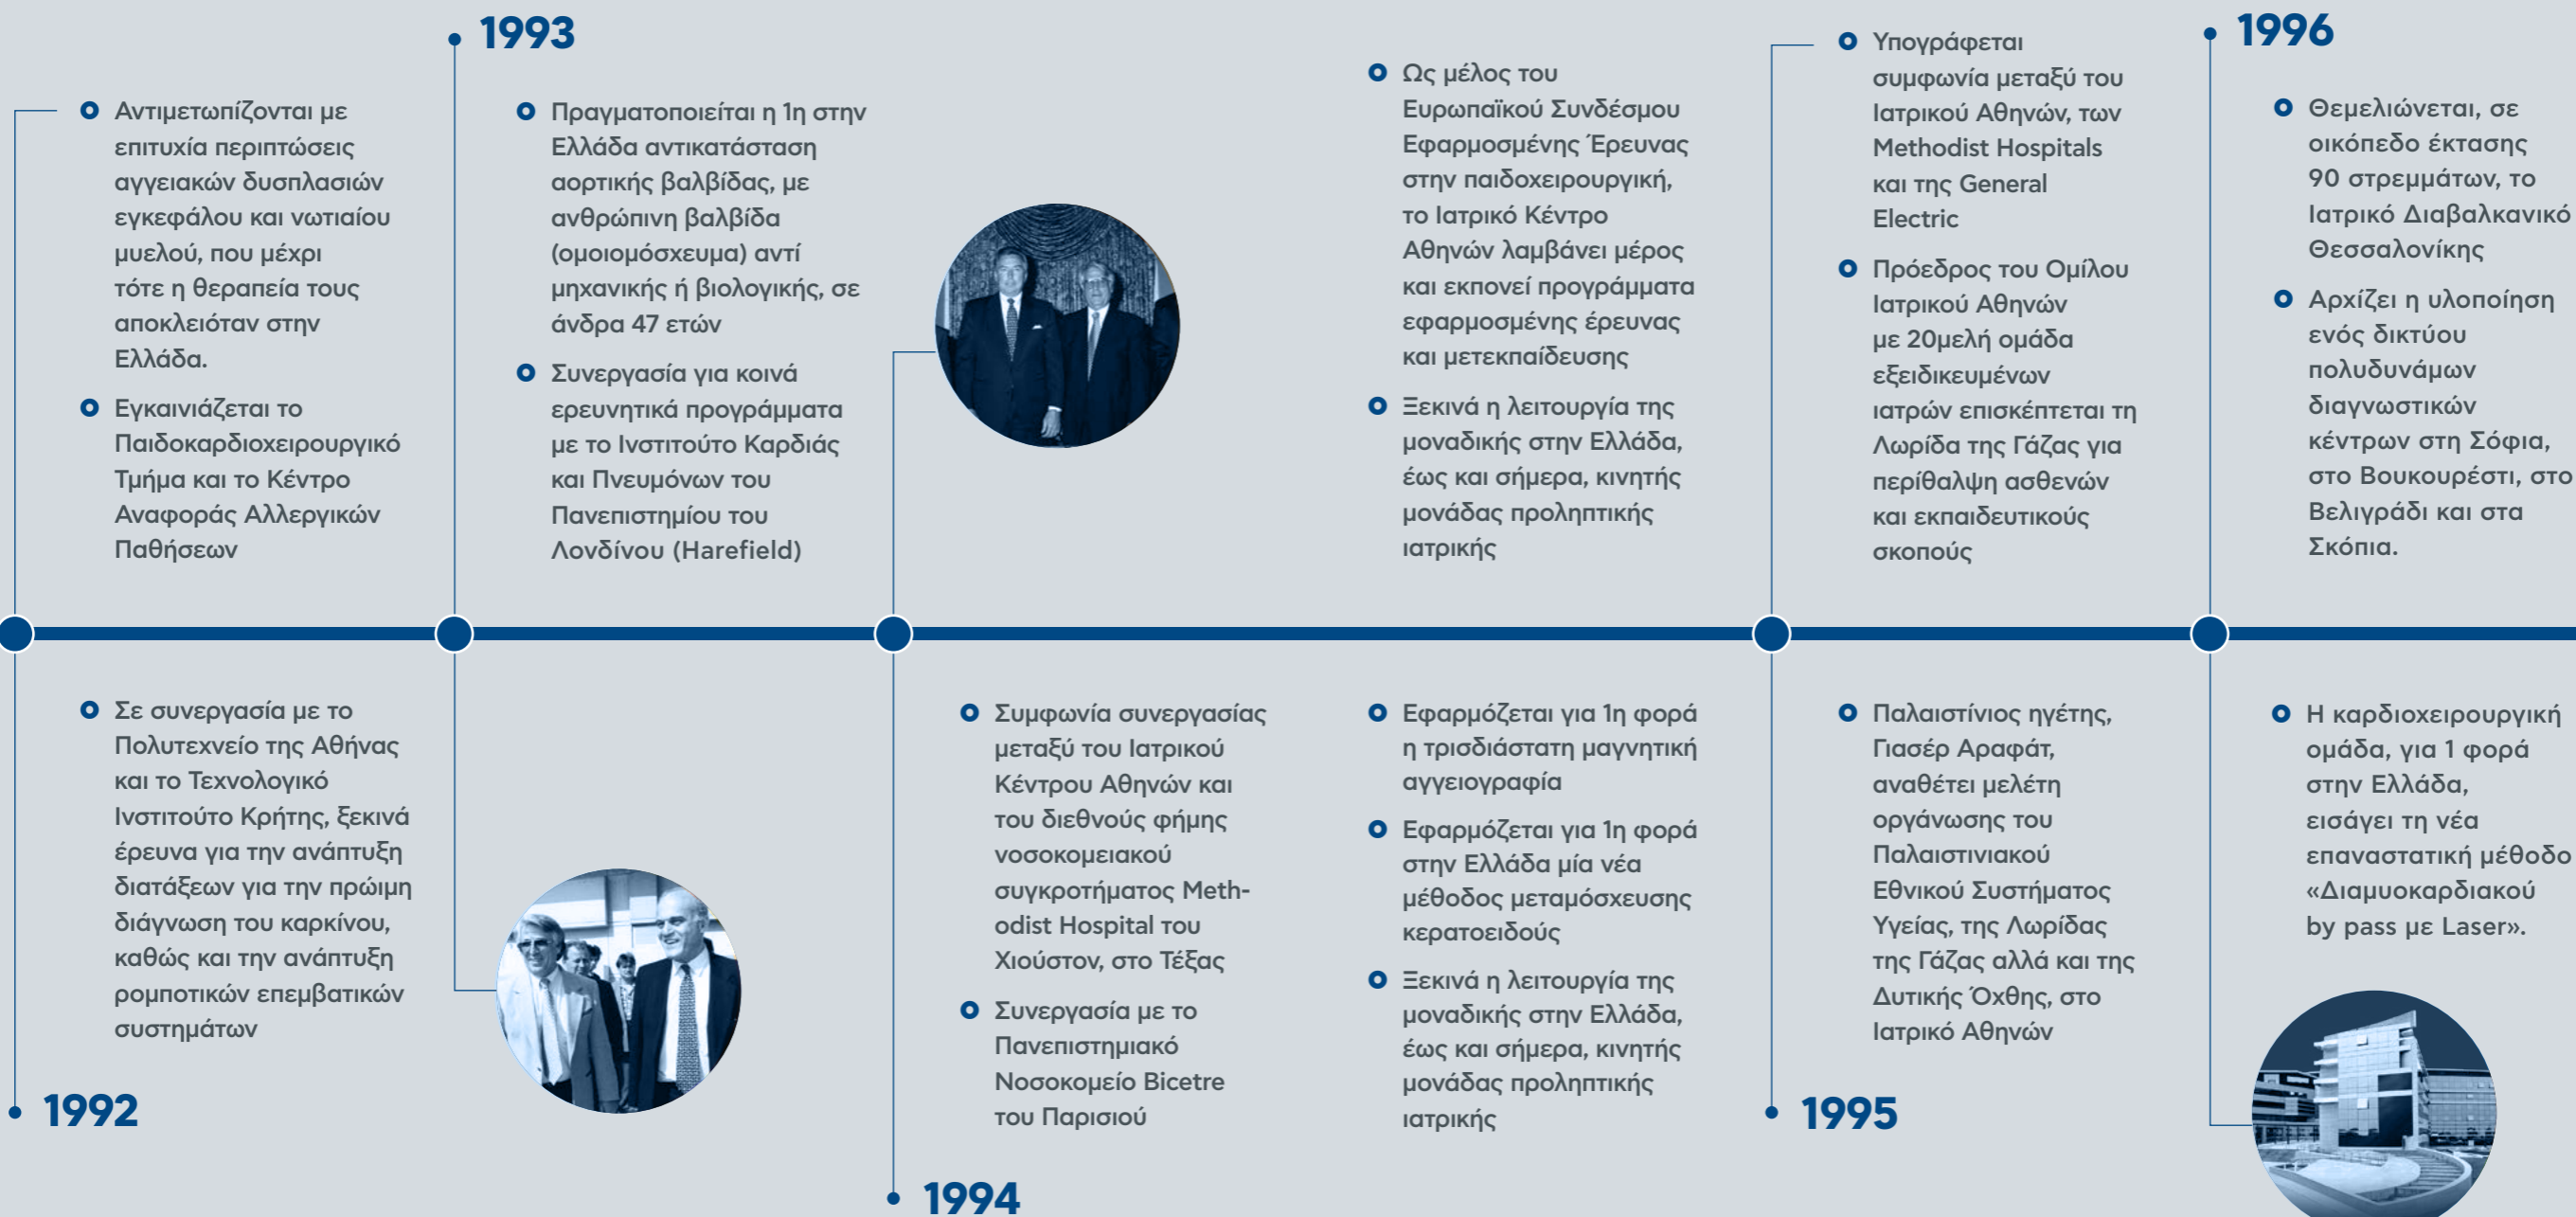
Αντιμετωπίζονται με επιτυχία περιπτώσεις αγγειακών δυσπλασιών εγκεφάλου και νωτιαίου μυελού, που μέχρι τότε η θεραπεία τους αποκλειόταν στην Ελλάδα.

Εγκαινιάζεται το Παιδοκαρδιοχειρουργικό Τμήμα και το Κέντρο Αναφοράς Αλλεργικών Παθήσεων

Σε συνεργασία με το Πολυτεχνείο της Αθήνας και το Τεχνολογικό Ινστιτούτο Κρήτης, ξεκινά έρευνα για την ανάπτυξη διατάξεων για την πρώιμη διάγνωση του καρκίνου, καθώς και την ανάπτυξη ρομποτικών επεμβατικών συστημάτων

1992

1993

Πραγματοποιείται η 1η στην Ελλάδα αντικατάσταση αορτικής βαλβίδας, με ανθρώπινη βαλβίδα (ομοιομόσχευμα) αντί μηχανικής ή βιολογικής, σε άνδρα 47 ετών

Συνεργασία για κοινά ερευνητικά προγράμματα με το Ινστιτούτο Καρδιάς και Πνευμόνων του Πανεπιστημίου του Λονδίνου (Harefield)

Συμφωνία συνεργασίας μεταξύ του Ιατρικού Κέντρου Αθηνών και του διεθνούς φήμης νοσοκομειακού συγκροτήματος Methodist Hospital του Χιούστον, στο Τέξας

Συνεργασία με το Πανεπιστημιακό Νοσοκομείο Bicetre του Παρισιού

1994

Ως μέλος του Ευρωπαϊκού Συνδέσμου Εφαρμοσμένης Έρευνας στην παιδοχειρουργική, το Ιατρικό Κέντρο Αθηνών λαμβάνει μέρος και εκπονεί προγράμματα εφαρμοσμένης έρευνας και μετεκπαίδευσης

Ξεκινά η λειτουργία της μοναδικής στην Ελλάδα, έως και σήμερα, κινητής μονάδας προληπτικής ιατρικής

Εφαρμόζεται για 1η φορά η τρισδιάστατη μαγνητική αγγειογραφία

Εφαρμόζεται για 1η φορά στην Ελλάδα μία νέα μέθοδος μεταμόσχευσης κερατοειδούς

Ξεκινά η λειτουργία της μοναδικής στην Ελλάδα, έως και σήμερα, κινητής μονάδας προληπτικής ιατρικής

Υπογράφεται συμφωνία μεταξύ του Ιατρικού Αθηνών, των Methodist Hospitals και της General Electric

Πρόεδρος του Ομίλου Ιατρικού Αθηνών με 20μελή ομάδα εξειδικευμένων ιατρών επισκέπτεται τη Λωρίδα της Γάζας για περίθαλψη ασθενών και εκπαιδευτικούς σκοπούς

Παλαιστίνιος ηγέτης, Γιασέρ Αραφάτ, αναθέτει μελέτη οργάνωσης του Παλαιστινιακού Εθνικού Συστήματος Υγείας, της Λωρίδας της Γάζας αλλά και της Δυτικής Όχθης, στο Ιατρικό Αθηνών

1995

1996

Θεμελιώνεται, σε οικόπεδο έκτασης 90 στρεμμάτων, το Ιατρικό Διαβαλκανικό Θεσσαλονίκης

Αρχίζει η υλοποίηση ενός δικτύου πολυδυνάμων διαγνωστικών κέντρων στη Σόφια, στο Βουκουρέστι, στο Βελιγράδι και στα Σκόπια.

Η καρδιοχειρουργική ομάδα, για 1 φορά στην Ελλάδα, εισάγει τη νέα επαναστατική μέθοδο «Διαμυοκαρδιακού by pass με Laser».